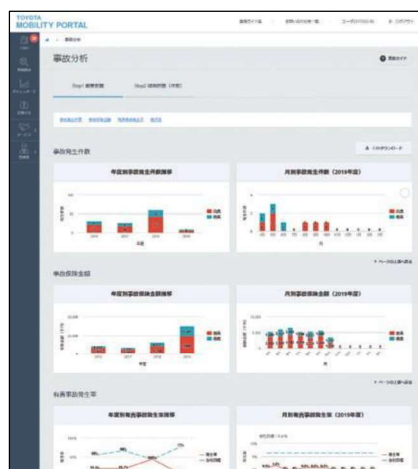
TOYOTA
MOBILITY PORTAL

事故分析

Step1 事故状況

事故発生件数

年度別事故発生件数推移

月別事故発生件数（2019年度）

事故保険金額

年度別事故保険金額推移

月別事故保険金額（2019年度）

有責事故発生率

年度別有責事故発生率推移

月別有責事故発生率（2019年度）